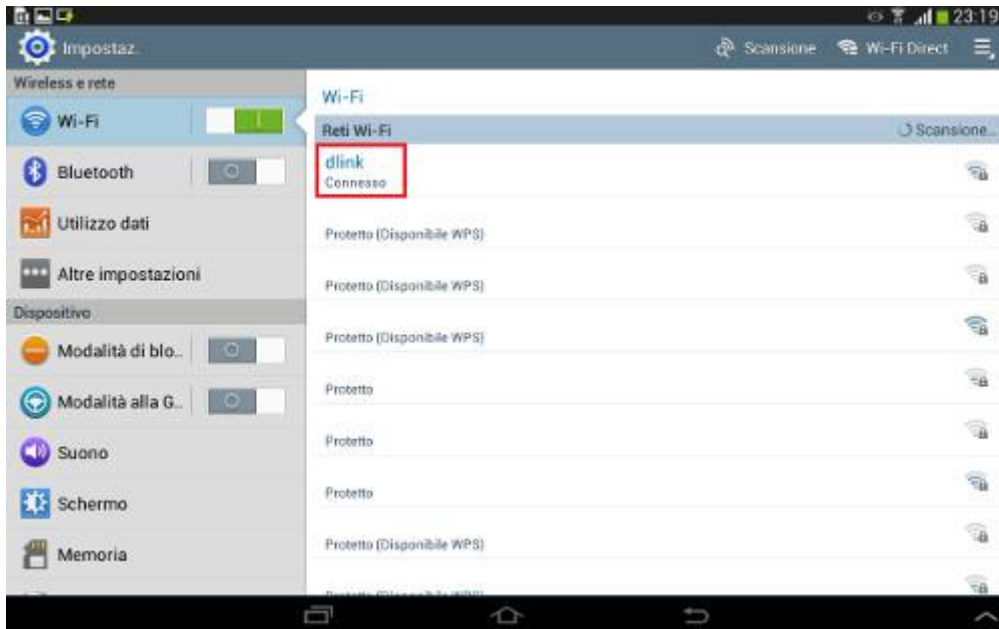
23:19

Impostaz.

Scansione Wi-Fi Direct

Wireless e rete

Wi-Fi

Bluetooth

Utilizzo dati

Altre impostazioni

Dispositivo

Modalità di blo..

Modalità alla G..

Suono

Schermo

Memoria

Wi-Fi

Reti Wi-Fi

Scansione...

dlink
Connesso

Protetto (Disponibile WPS)

Protetto (Disponibile WPS)

Protetto (Disponibile WPS)

Protetto

Protetto

Protetto

Protetto (Disponibile WPS)

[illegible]